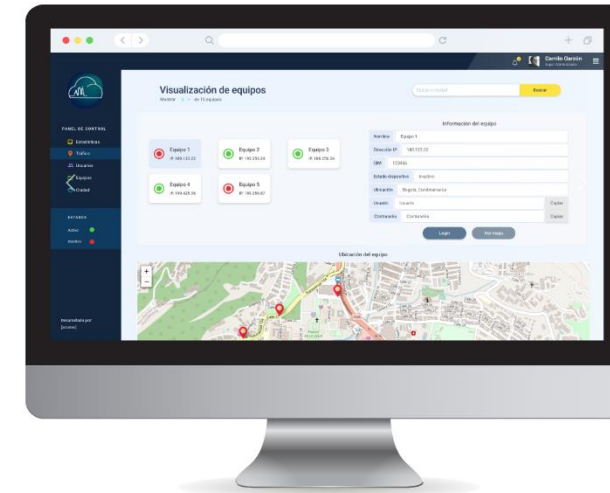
Carrillo Garzón

Visualización de equipos

Buscar

PANEL DE CONTROL
Estadísticas
Tráfico
Usuarios
Equipos
Ciudad

Equipo 1
Equipo 2
Equipo 3
Equipo 4
Equipo 5

Información del equipo
Nombre Equipo 1
Dirección IP 180.122.22
SIM
Estado dispositivo Inactivo
Ubicación Bogotá, Cundinamarca
Usuario Usuario
Contraseña Contraseña
Copiar
Copiar
Login
Ver mapa

ESTADOS
Activo
Inactivo

Ubicación del equipo

Desarrollado por
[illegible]